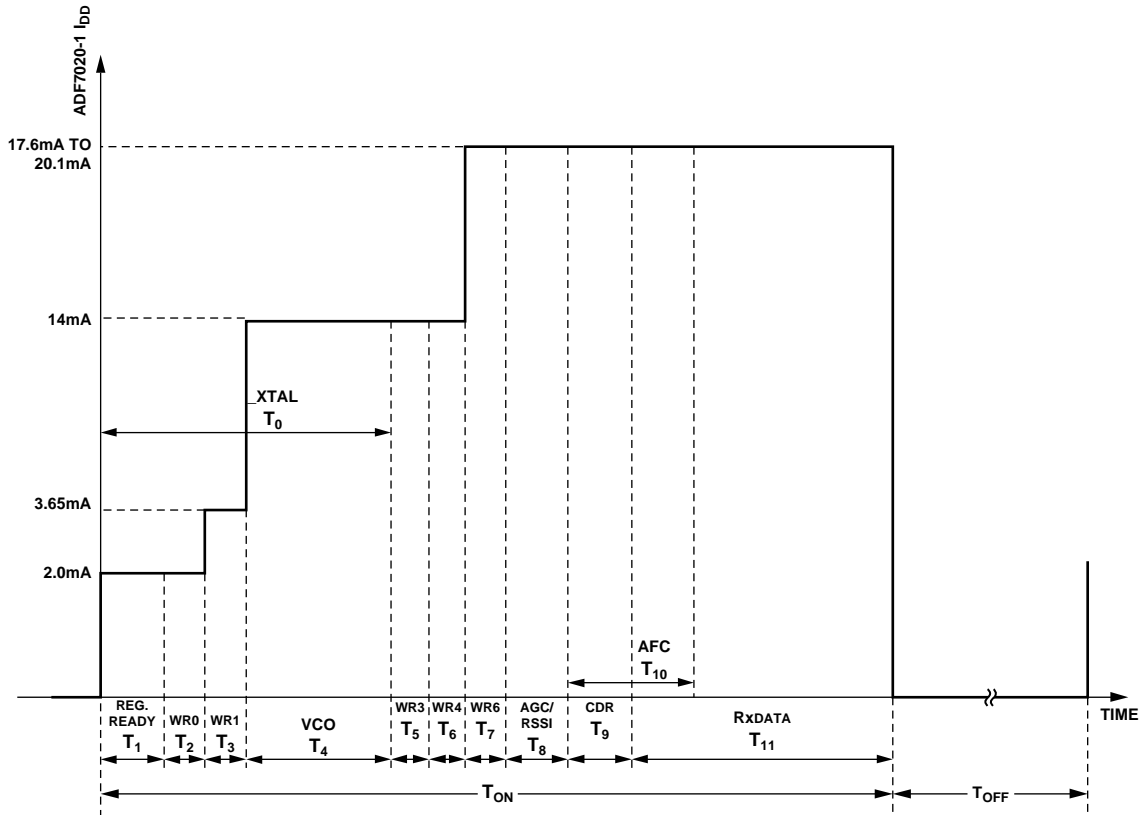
ADF7020-1 $I_{DD}$

17.6mA TO 20.1mA

14mA

XTAL
$T_0$

3.65mA

2.0mA

AFC
$T_{10}$

TIME

REG. READY
$T_1$

WR0
$T_2$

WR1
$T_3$

VCO
$T_4$

WR3
$T_5$

WR4
$T_6$

WR6
$T_7$

AGC/ RSSI
$T_8$

CDR
$T_9$

RxDATA
$T_{11}$

$T_{ON}$

$T_{OFF}$